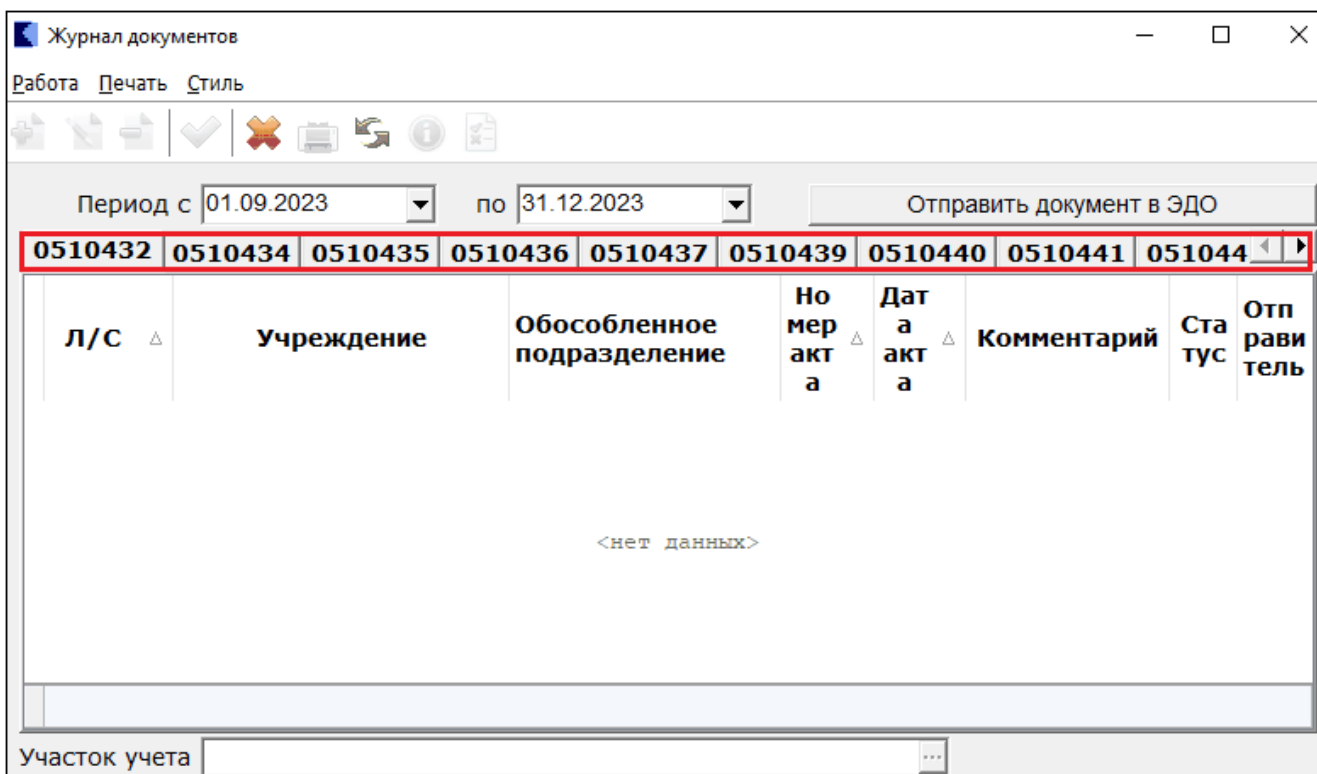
Журнал документов

Работа Печать Стиль

Период с 01.09.2023 по 31.12.2023 Отправить документ в ЭДО

0510432 0510434 0510435 0510436 0510437 0510439 0510440 0510441 051044

| Л/С | Учреждение | Обособленное подразделение | Номер акта | Дата акта | Комментарий | Статус | Отправитель |
|---|---|---|---|---|---|---|---|

<нет данных>

Участок учета ...